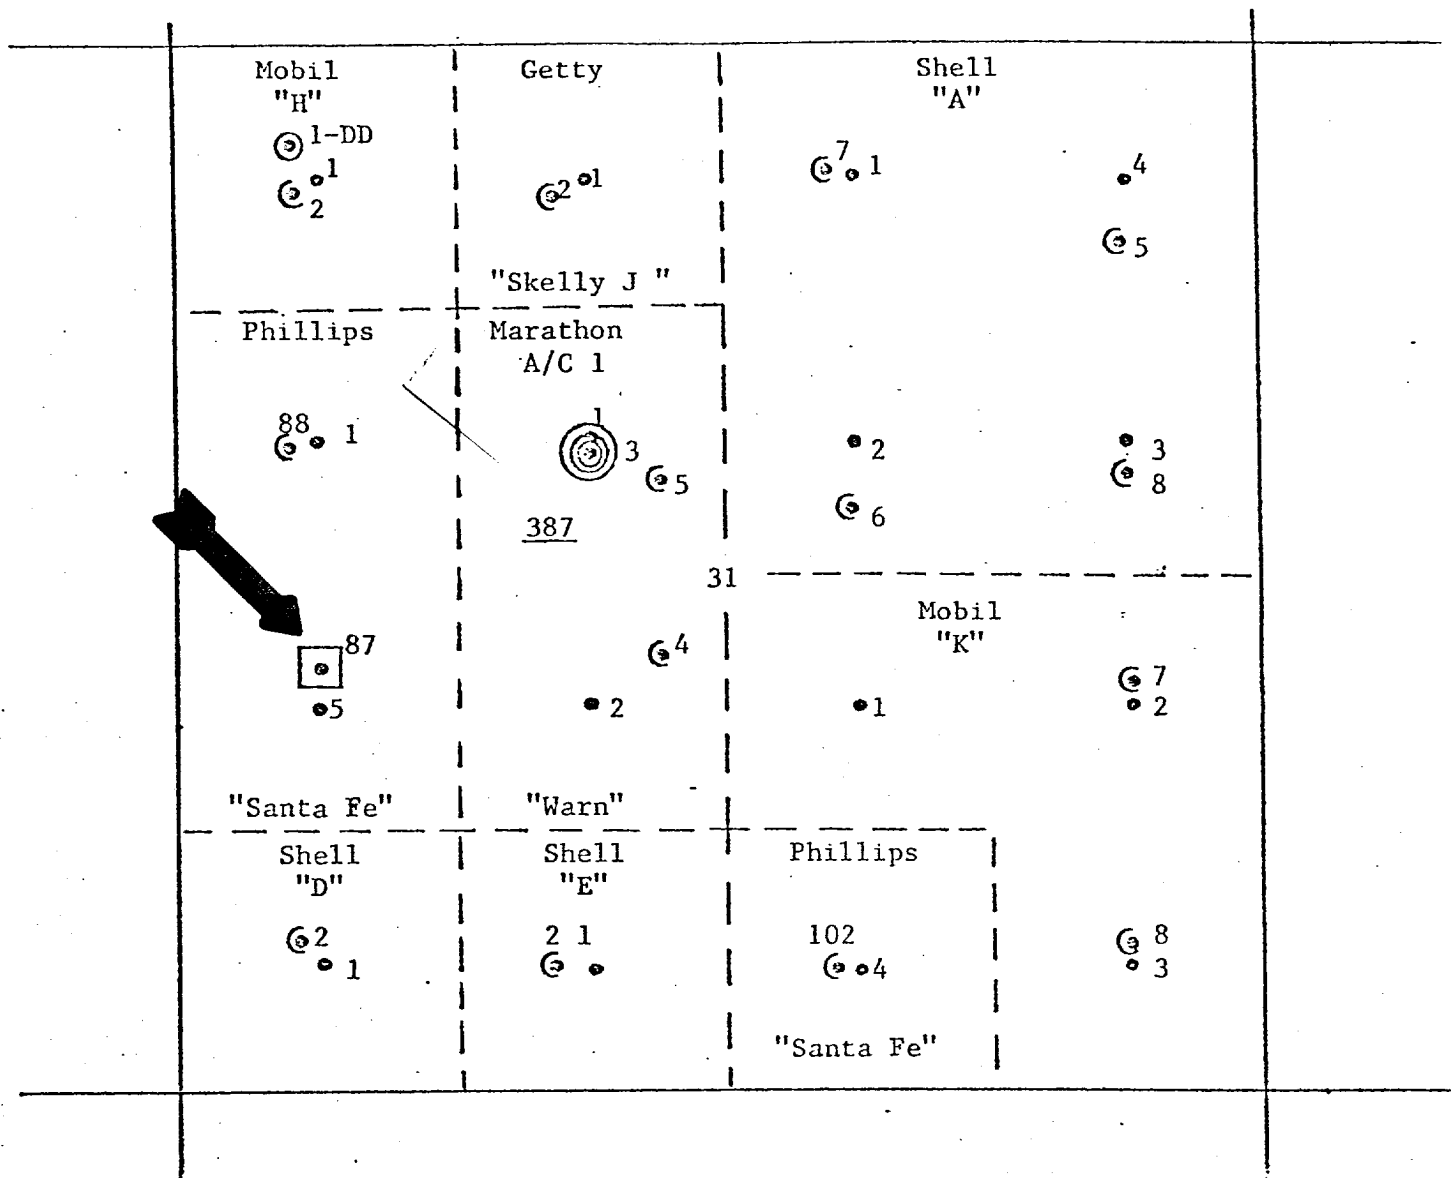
Mobil
"H"

1-DD
1
2

Getty

2 1

Shell
"A"

7 1

4

5

"Skelly J "

Phillips

Marathon
A/C 1

88 1

1
3
5

387

2

6

3
8

31

Mobil
"K"

87

5

4

2

1

7
2

"Santa Fe"

"Warn"

Shell
"D"

2
1

Shell
"E"

2 1

Phillips

102
4

"Santa Fe"

8
3